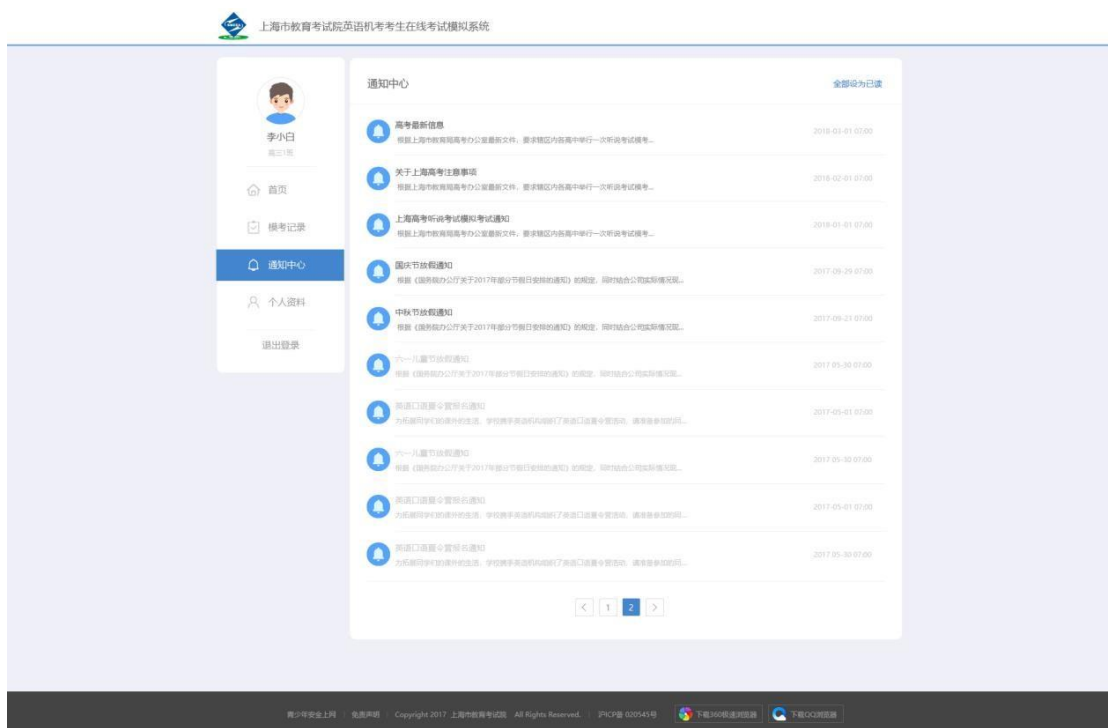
上海市教育考试院英语机考考生在线考试模拟系统

李小白
高三1班

首页

模考记录

通知中心

个人资料

退出登录

通知中心

全部设为已读

高考最新信息
根据上海市教育局高考办公室最新文件，要求辖区内各高中举行一次听说考试模考...
2018-03-01 07:00

关于上海高考注意事项
根据上海市教育局高考办公室最新文件，要求辖区内各高中举行一次听说考试模考...
2018-02-01 07:00

上海高考听说考试模拟考试通知
根据上海市教育局高考办公室最新文件，要求辖区内各高中举行一次听说考试模考...
2018-01-01 07:00

国庆节放假通知
根据《国务院办公厅关于2017年部分节假日安排的通知》的规定，同时结合公司实际情况...
2017-09-29 07:00

中秋节放假通知
根据《国务院办公厅关于2017年部分节假日安排的通知》的规定，同时结合公司实际情况...
2017-09-21 07:00

六一儿童节放假通知
根据《国务院办公厅关于2017年部分节假日安排的通知》的规定，同时结合公司实际情况...
2017-05-30 07:00

英语口语夏令营报名通知
为拓展同学们的课外生活，学校携手英语机构组织了英语口语夏令营活动，请准备参加的同...
2017-05-01 07:00

六一儿童节放假通知
根据《国务院办公厅关于2017年部分节假日安排的通知》的规定，同时结合公司实际情况...
2017-05-30 07:00

英语口语夏令营报名通知
为拓展同学们的课外生活，学校携手英语机构组织了英语口语夏令营活动，请准备参加的同...
2017-05-01 07:00

英语口语夏令营报名通知
为拓展同学们的课外生活，学校携手英语机构组织了英语口语夏令营活动，请准备参加的同...
2017-05-30 07:00

< 1 2 >

青少年安全上网 | 免责声明 | Copyright 2017 上海市教育考试院 All Rights Reserved. | 沪ICP备 020545号 | 下载360极速浏览器 | 下载QQ浏览器